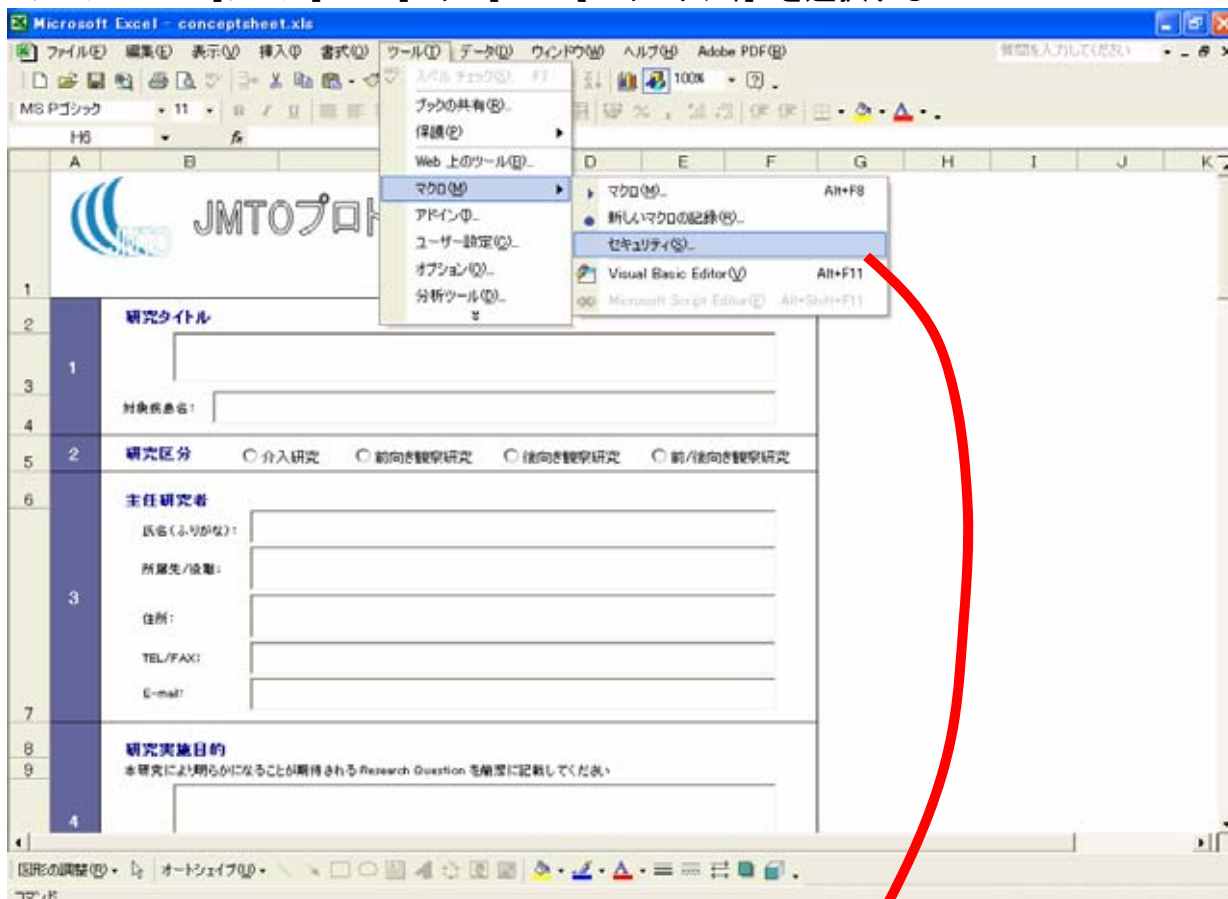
Microsoft Excel - conceptsheet.xls

ファイル(F) 編集(E) 表示(V) 挿入(I) 書式(O) ツール(T) データ(D) ウィンドウ(W) ヘルプ(H) Adobe PDF(B)

質問を入力してください

MS Pゴシック 11

H6 fx

スペル チェック(S)... F7
ブックの共有(B)...
保護(P)
Web 上のツール(B)...
マクロ(M)
アドイン(I)...
ユーザー設定(C)...
オプション(O)...
分析ツール(D)...

マクロ(M)... Alt+F8
新しいマクロの記録(R)...
セキュリティ(S)...
Visual Basic Editor(V) Alt+F11
Microsoft Script Editor(E) Alt+Shift+F11

100%

A B C D E F G H I J K

JMTOプロト

1 研究タイトル

対象疾患名:

2 研究区分 ○介入研究 ○前向き観察研究 ○後向き観察研究 ○前/後向き観察研究

3 主任研究者

氏名(ふりがな):

所属先/役職:

住所:

TEL/FAX:

E-mail:

4 研究実施目的

本研究により明らかになることが期待される Research Question を簡潔に記載してください

1 2 3 4 5 6 7 8 9

図形の調整(R) オートシェイプ(U)

コマンド